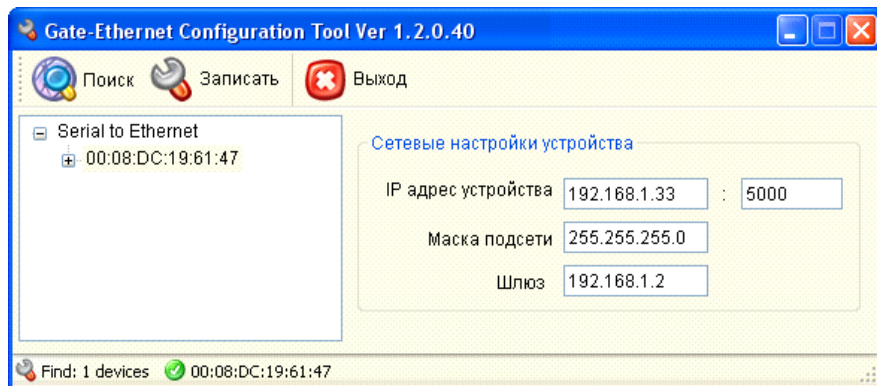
Gate-Ethernet Configuration Tool Ver 1.2.0.40

Поиск Записать Выход

Serial to Ethernet
00:08:DC:19:61:47

Сетевые настройки устройства

IP адрес устройства 192.168.1.33 : 5000

Маска подсети 255.255.255.0

Шлюз 192.168.1.2

Find: 1 devices 00:08:DC:19:61:47